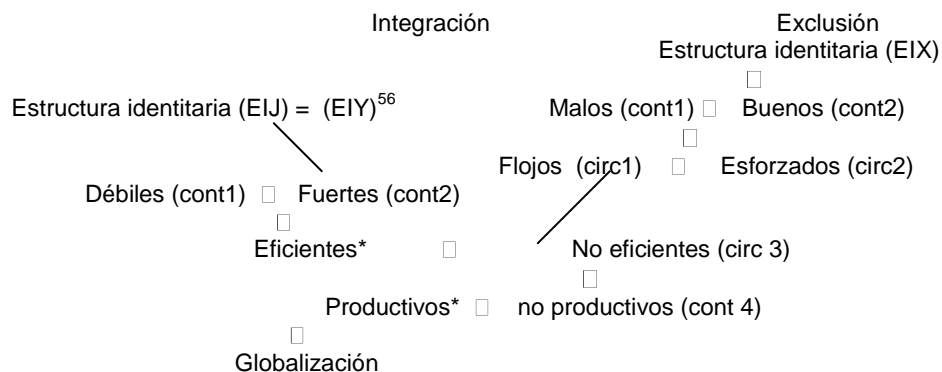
Integración

Exclusión

Estructura identitaria (EIX)

□

Estructura identitaria (EIJ) = (EIY)$^{56}$

Malos (cont1) □ Buenos (cont2)

□

Flojos (circ1) □ Esforzados (circ2)

Débiles (cont1) □ Fuertes (cont2)

□

Eficientes* □ No eficientes (circ 3)

□

Productivos* □ no productivos (cont 4)

□

Globalización